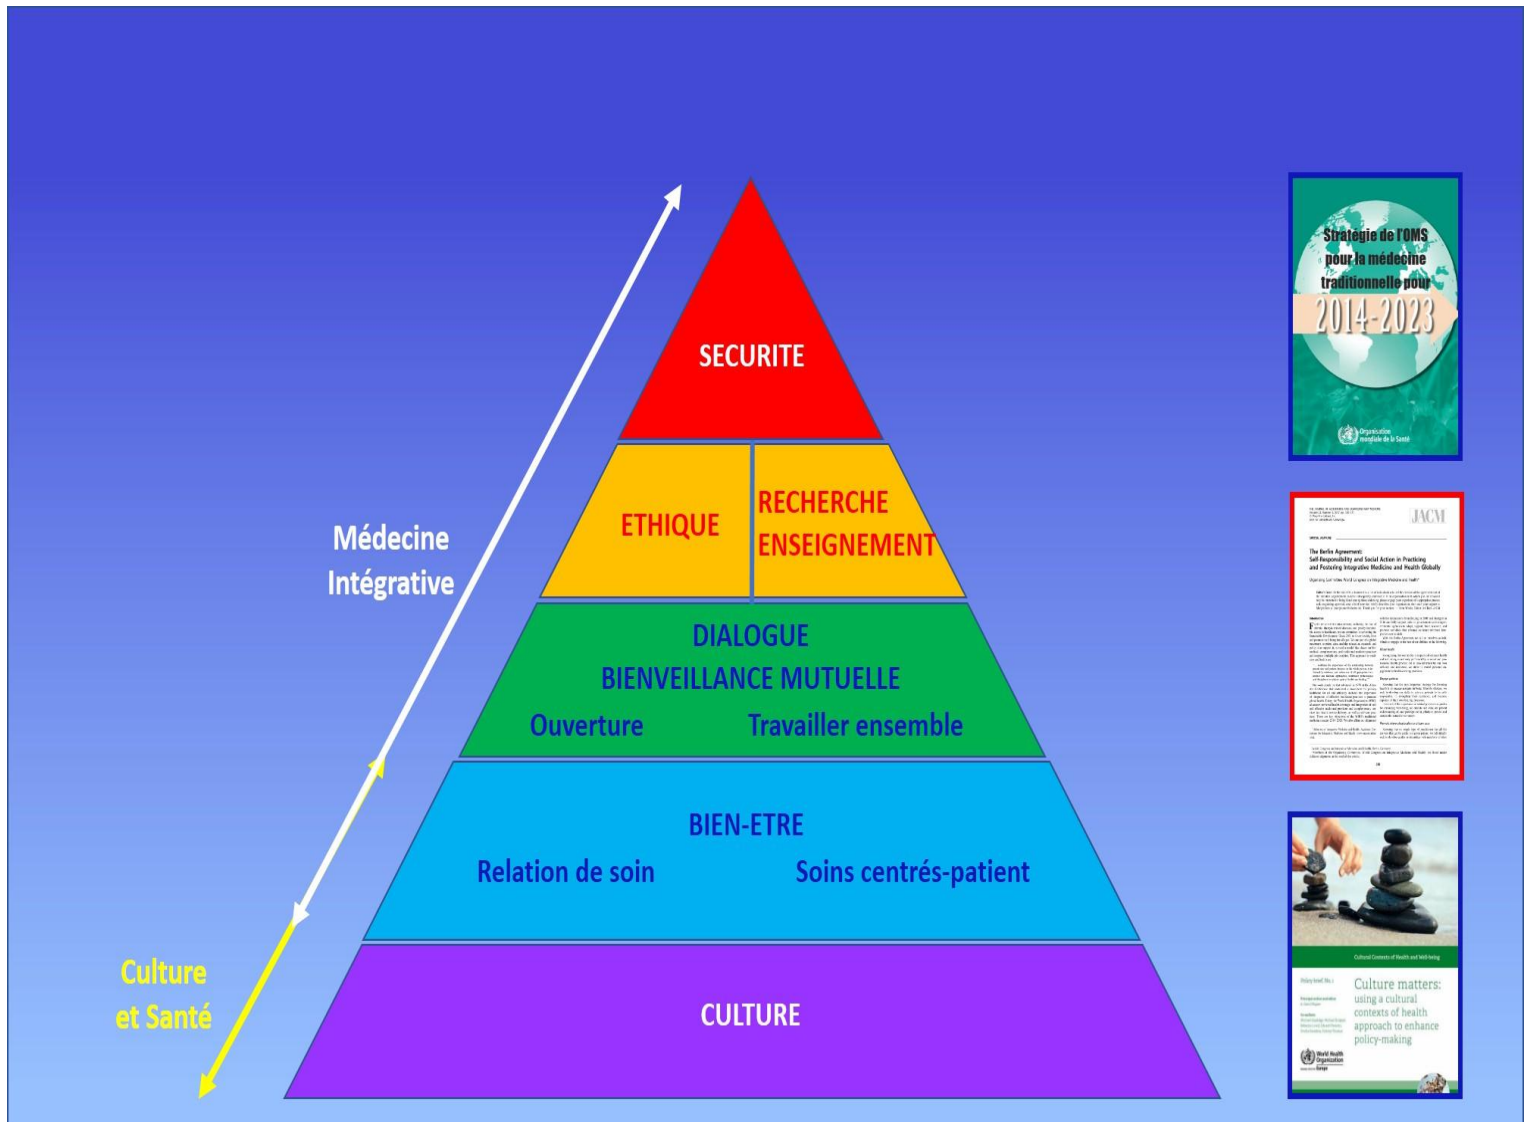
SECURITE

ETHIQUE

RECHERCHE
ENSEIGNEMENT

DIALOGUE
BIENVEILLANCE MUTUELLE
Ouverture Travailler ensemble

BIEN-ETRE
Relation de soin Soins centrés-patient

CULTURE

Médecine
Intégrative

Culture
et Santé

Stratégie de l'OMS pour la médecine traditionnelle pour 2014-2023
Organisation mondiale de la Santé

JACM
The Berlin Agreement: Self-Responsibility and Social Action in Practicing and Postulating Integrative Medicine and Health Globally

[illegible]

Cultural Contexts of Health and Well-being
Culture matters: using a cultural contexts of health approach to enhance policy-making
World Health Organization Europe